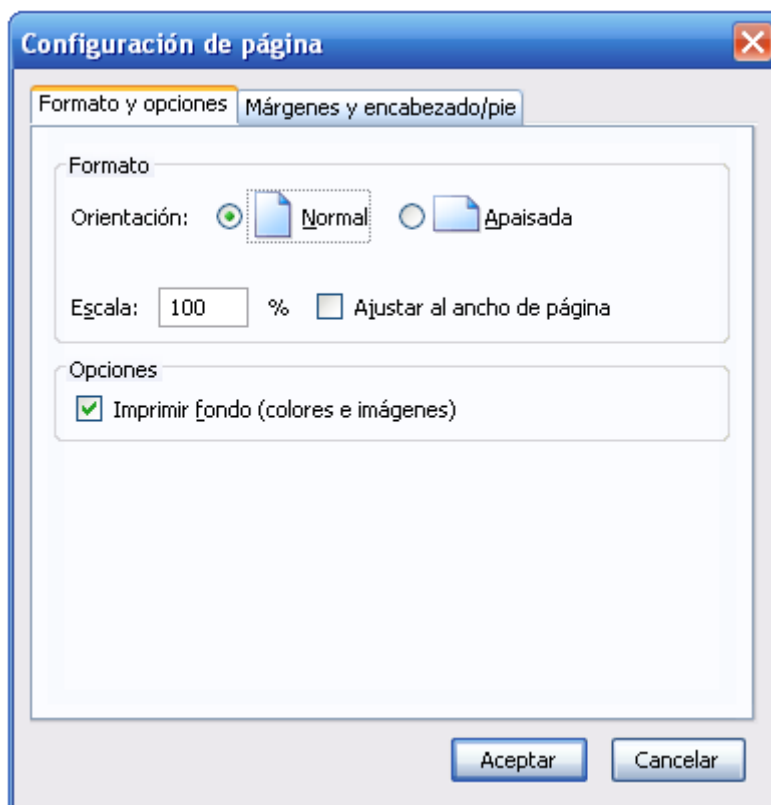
Configuración de página

Formato y opciones | Márgenes y encabezado/pie

Formato

Orientación: Normal Apaisada

Escala: 100 % Ajustar al ancho de página

Opciones

Imprimir fondo (colores e imágenes)

Aceptar Cancelar